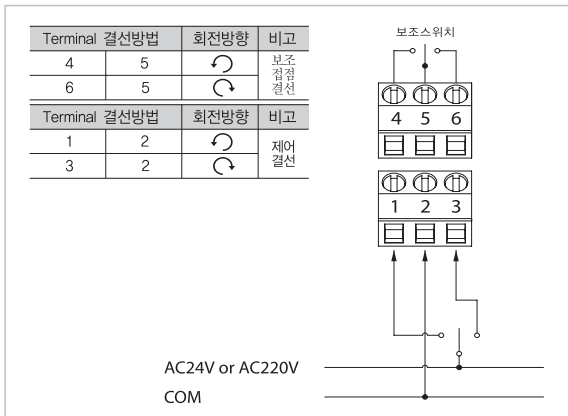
| Terminal 결선방법 | | 회전방향 | 비고 |
|---|---|---|---|
| 4 | 5 | ↺ | 보조 접점 결선 |
| 6 | 5 | ↻ | |

| Terminal 결선방법 | | 회전방향 | 비고 |
|---|---|---|---|
| 1 | 2 | ↺ | 제어 결선 |
| 3 | 2 | ↻ | |

보조스위치

4 5 6

1 2 3

AC24V or AC220V

COM